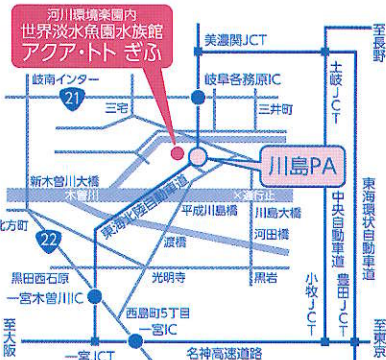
河川環境楽園内
世界淡水魚園水族館
アクア・トト ぎふ

美濃関JCT

至長野

岐阜インター

21

岐阜各務原IC

三宅

三井町

土岐JCT

川島PA

新木曽川大橋

木曽川

東海北陸自動車道

×笠松町

平成川島橋

川島大橋

河田橋

中央自動車道

東海環状自動車道

北方町

22

渡橋

黒田西石原

光明寺

黒岩

一宮木曽川IC

西島町5丁目

小牧JCT

豊田JCT

至大阪

一宮IC

一宮JCT

名神高速道路

至豊田